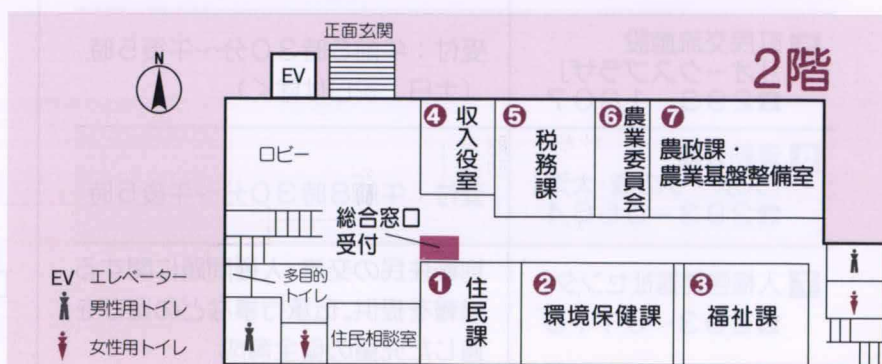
正面玄関

N

EV

2階

ロビー

❹ 収入役室

❺ 税務課

❻ 農業委員会

❼ 農政課・農業基盤整備室

総合窓口
受付

多目的トイレ

EV エレベーター
男性用トイレ
女性用トイレ

住民相談室

❶ 住民課

❷ 環境保健課

❸ 福祉課